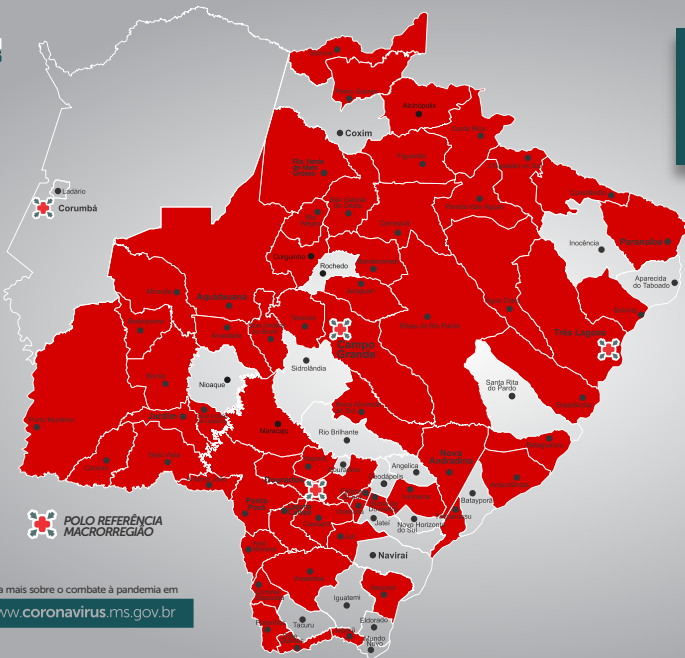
Ladário
Corumbá
Coxim
Alcinópolis
Inocência
Paranaíba
Aparecida do Taboado
Três Lagoas
Rochedo
Campo Grande
Sidrolândia
Nioaque
Santa Rita do Pardo
Rio Brilhante
Maracaju
Angelica
Deodápolis
Batayporã
Novo Horizonte do Sul
Jateí
Naviraí
Iguatemi
Eldorado
Tacuru
Mundo Novo
POLO REFERÊNCIA MACRORREGIÃO
a mais sobre o combate à pandemia em
www.coronavirus.ms.gov.br